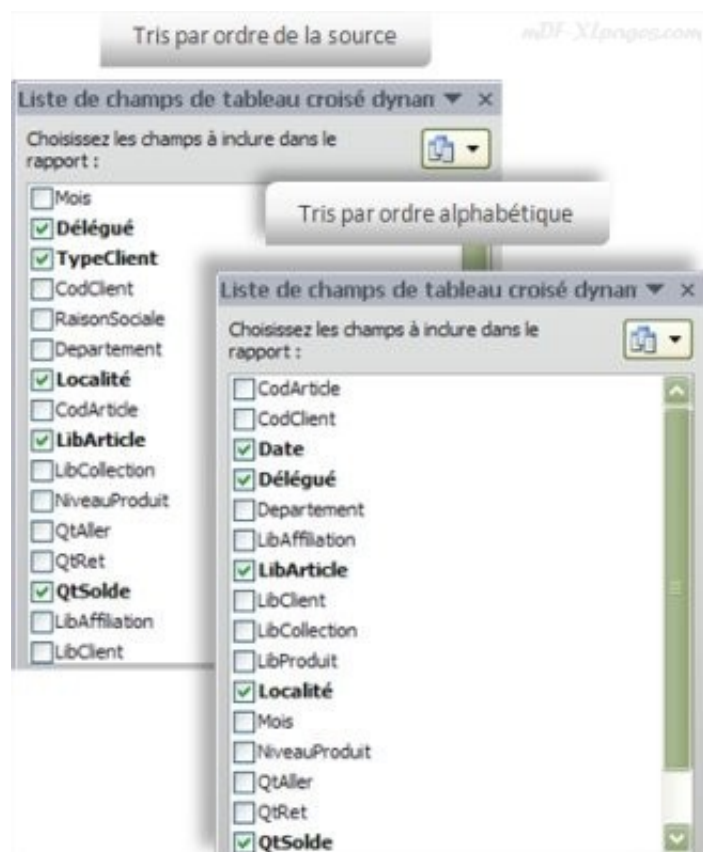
Tris par ordre de la source

mDF-XLpages.com

Liste de champs de tableau croisé dynan ▼ ×

Choisissez les champs à inclure dans le rapport :

Mois
Délégué
TypeClient
CodClient
RaisonSociale
Departement
Localité
CodArticle
LibArticle
LibCollection
NiveauProduit
QtAller
QtRet
QtSolde
LibAffiliation
LibClient

Tris par ordre alphabétique

Liste de champs de tableau croisé dynan ▼ ×

Choisissez les champs à inclure dans le rapport :

CodArticle
CodClient
Date
Délégué
Departement
LibAffiliation
LibArticle
LibClient
LibCollection
LibProduit
Localité
Mois
NiveauProduit
QtAller
QtRet
QtSolde